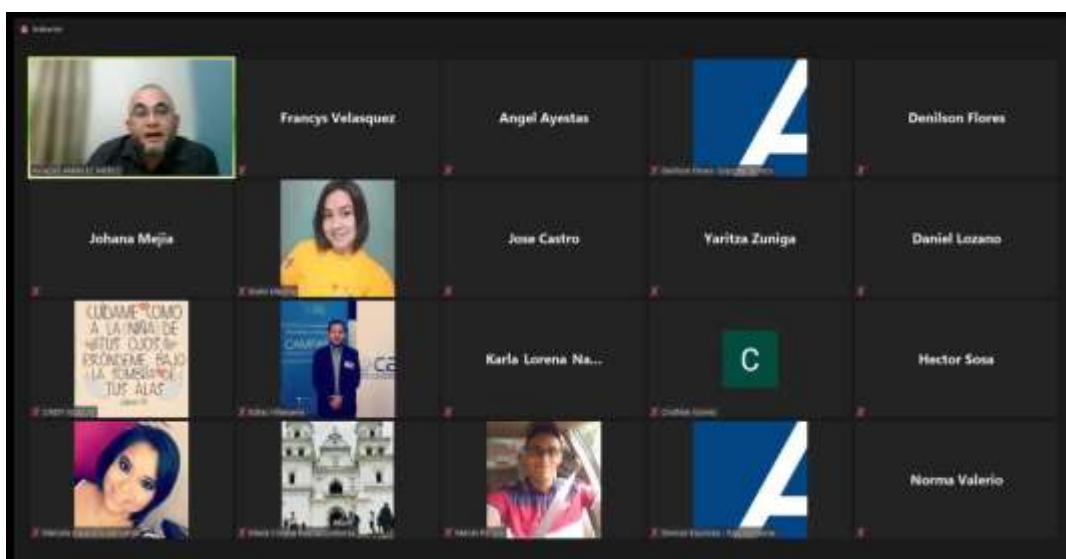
Francys Velasquez

Angel Ayestas

Denilson Flores

Johana Mejia

Jose Castro

Yaritza Zuniga

Daniel Lozano

CUIDAME COMO A LA NIÑA DE TUS OJOS ESCONDEME BAJO LA SOMBRA DE TUS ALAS

Karla Lorena Na...

C

Hector Sosa

Norma Valerio

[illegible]